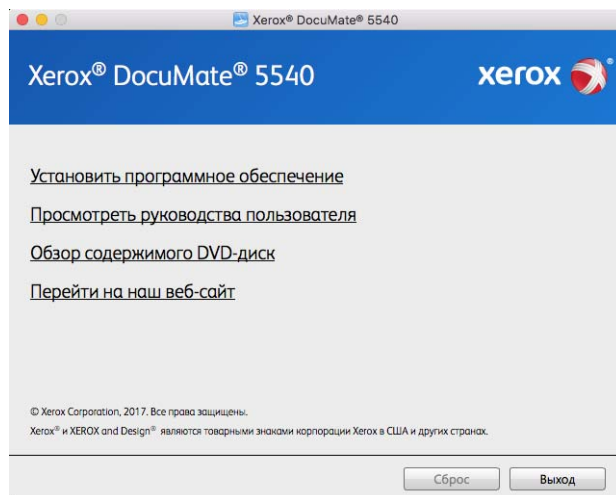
Xerox® DocuMate® 5540

Xerox® DocuMate® 5540

xerox

Установить программное обеспечение

Просмотреть руководства пользователя

Обзор содержимого DVD-диск

Перейти на наш веб-сайт

© Xerox Corporation, 2017. Все права защищены.

Xerox® и XEROX and Design® являются товарными знаками корпорации Xerox в США и других странах.

Сброс

Выход